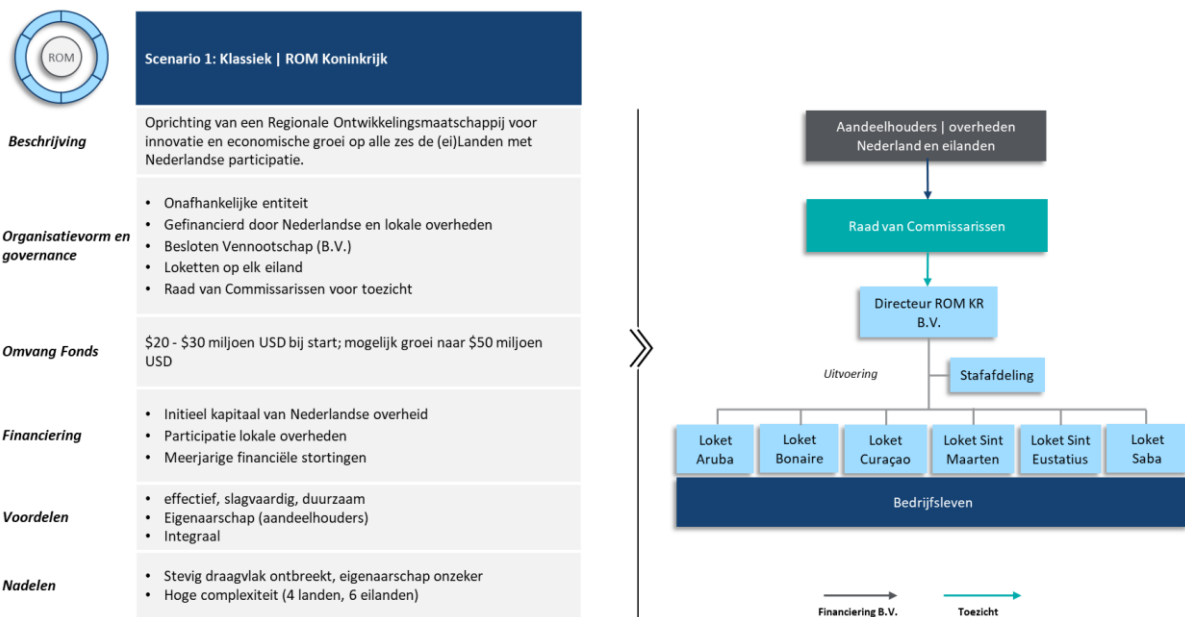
ROM

Scenario 1: Klassiek | ROM Koninkrijk

| | |
|---|---|
| Beschrijving | Oprichting van een Regionale Ontwikkelingsmaatschappij voor innovatie en economische groei op alle zes de (ei)Landen met Nederlandse participatie. |
| Organisatievorm en governance | • Onafhankelijke entiteit • Gefinancierd door Nederlandse en lokale overheden • Besloten Vennootschap (B.V.) • Loketten op elk eiland • Raad van Commissarissen voor toezicht |
| Omvang Fonds | \$20 - \$30 miljoen USD bij start; mogelijk groei naar \$50 miljoen USD |
| Financiering | • Initieel kapitaal van Nederlandse overheid • Participatie lokale overheden • Meerjarige financiële stortingen |
| Voordelen | • effectief, slagvaardig, duurzaam • Eigenaarschap (aandeelhouders) • Integraal |
| Nadelen | • Stevig draagvlak ontbreekt, eigenaarschap onzeker • Hoge complexiteit (4 landen, 6 eilanden) |

Aandeelhouders | overheden Nederland en eilanden

Raad van Commissarissen

Directeur ROM KR B.V.

Uitvoering

Stafafdeling

Loket Aruba
Loket Bonaire
Loket Curaçao
Loket Sint Maarten
Loket Sint Eustatius
Loket Saba

Bedrijfsleven

Financiering B.V.
Toezicht